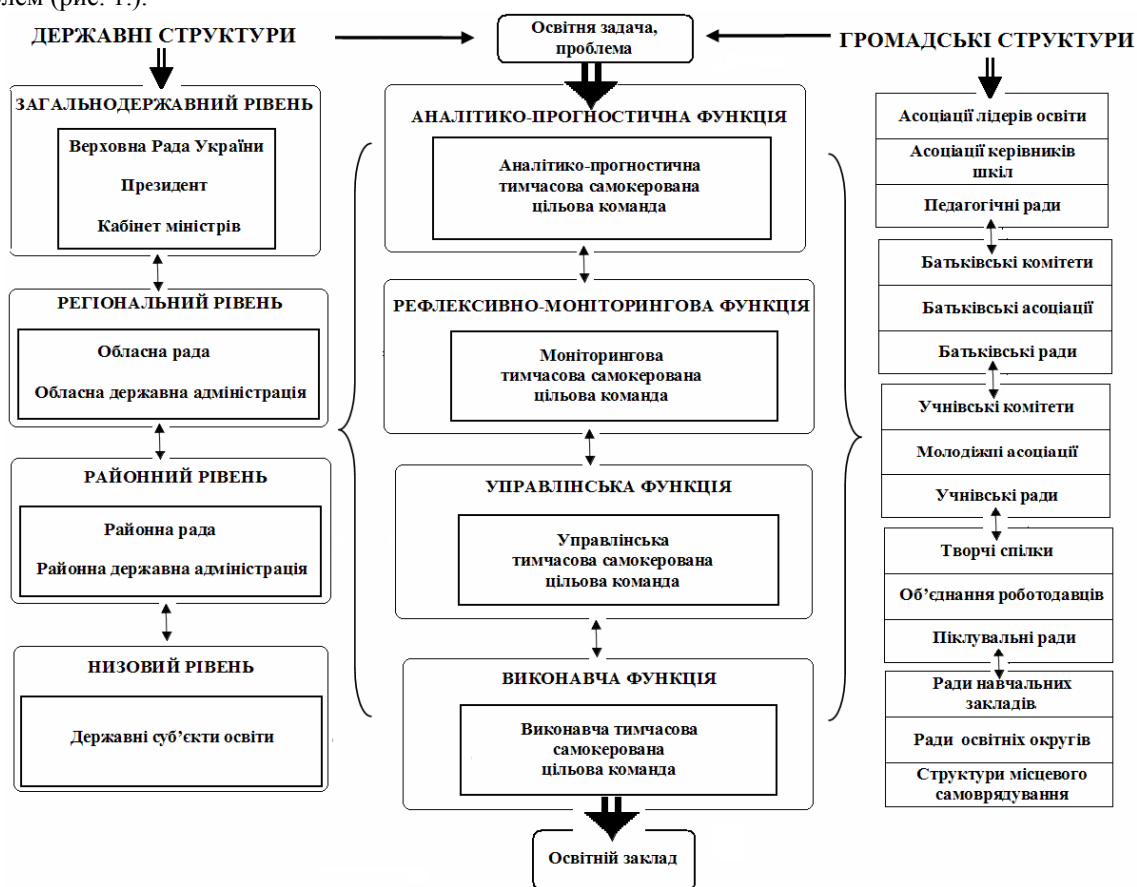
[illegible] (рис. 1.).

ДЕРЖАВНІ СТРУКТУРИ

Освітня задача, проблема

ГРОМАДСЬКІ СТРУКТУРИ

ЗАГАЛЬНОДЕРЖАВНИЙ РІВЕНЬ

Верховна Рада України

Президент

Кабінет міністрів

РЕГІОНАЛЬНИЙ РІВЕНЬ

Обласна рада

Обласна державна адміністрація

РАЙОННИЙ РІВЕНЬ

Районна рада

Районна державна адміністрація

НИЗОВИЙ РІВЕНЬ

Державні суб'єкти освіти

АНАЛІТИКО-ПРОГНОСТИЧНА ФУНКЦІЯ

Аналітико-прогностична тимчасова самокерована цільова команда

РЕФЛЕКСИВНО-МОНІТОРИНГОВА ФУНКЦІЯ

Моніторингова тимчасова самокерована цільова команда

УПРАВЛІНСЬКА ФУНКЦІЯ

Управлінська тимчасова самокерована цільова команда

ВИКОНАВЧА ФУНКЦІЯ

Виконавча тимчасова самокерована цільова команда

Освітній заклад

Асоціації лідерів освіти

Асоціації керівників шкіл

Педагогічні ради

Батьківські комітети

Батьківські асоціації

Батьківські ради

Учнівські комітети

Молодіжні асоціації

Учнівські ради

Творчі спілки

Об'єднання роботодавців

Піклувальні ради

Ради навчальних закладів

Ради освітніх округів

Структури місцевого самоврядування